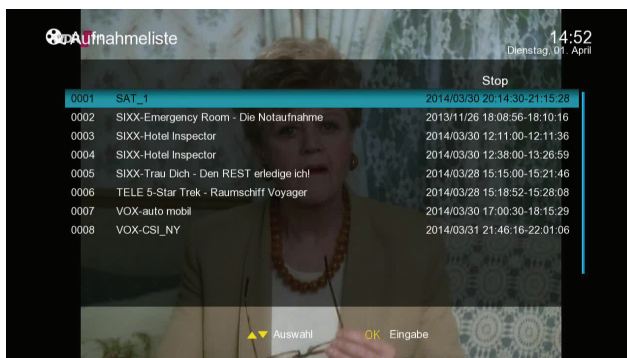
Aufnahmeliste

14:52
Dienstag, 01. April

Stop

| | | |
|---|---|---|
| 0001 | SAT_1 | 2014/03/30 20:14:30-21:15:28 |
| 0002 | SIXX-Emergency Room - Die Notaufnahme | 2013/11/26 18:08:56-18:10:16 |
| 0003 | SIXX-Hotel Inspector | 2014/03/30 12:11:00-12:11:36 |
| 0004 | SIXX-Hotel Inspector | 2014/03/30 12:38:00-13:26:59 |
| 0005 | SIXX-Trau Dich - Den REST erledige ich! | 2014/03/28 15:15:00-15:21:46 |
| 0006 | TELE 5-Star Trek - Raumschiff Voyager | 2014/03/28 15:18:52-15:28:08 |
| 0007 | VOX-auto mobil | 2014/03/30 17:00:30-18:15:29 |
| 0008 | VOX-CSI_NY | 2014/03/31 21:46:16-22:01:06 |

Auswahl OK Eingabe